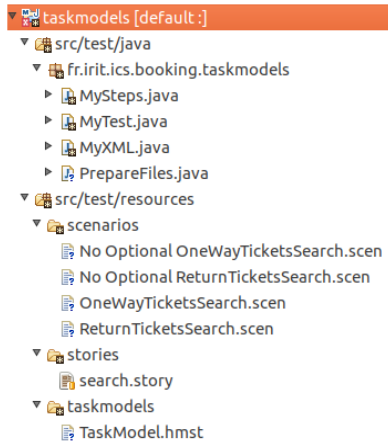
taskmodels [default :]
src/test/java
fr.irit.ics.booking.taskmodels
MySteps.java
MyTest.java
MyXML.java
PrepareFiles.java
src/test/resources
scenarios
No Optional OneWayTicketsSearch.scen
No Optional ReturnTicketsSearch.scen
OneWayTicketsSearch.scen
ReturnTicketsSearch.scen
stories
search.story
taskmodels
TaskModel.hmst